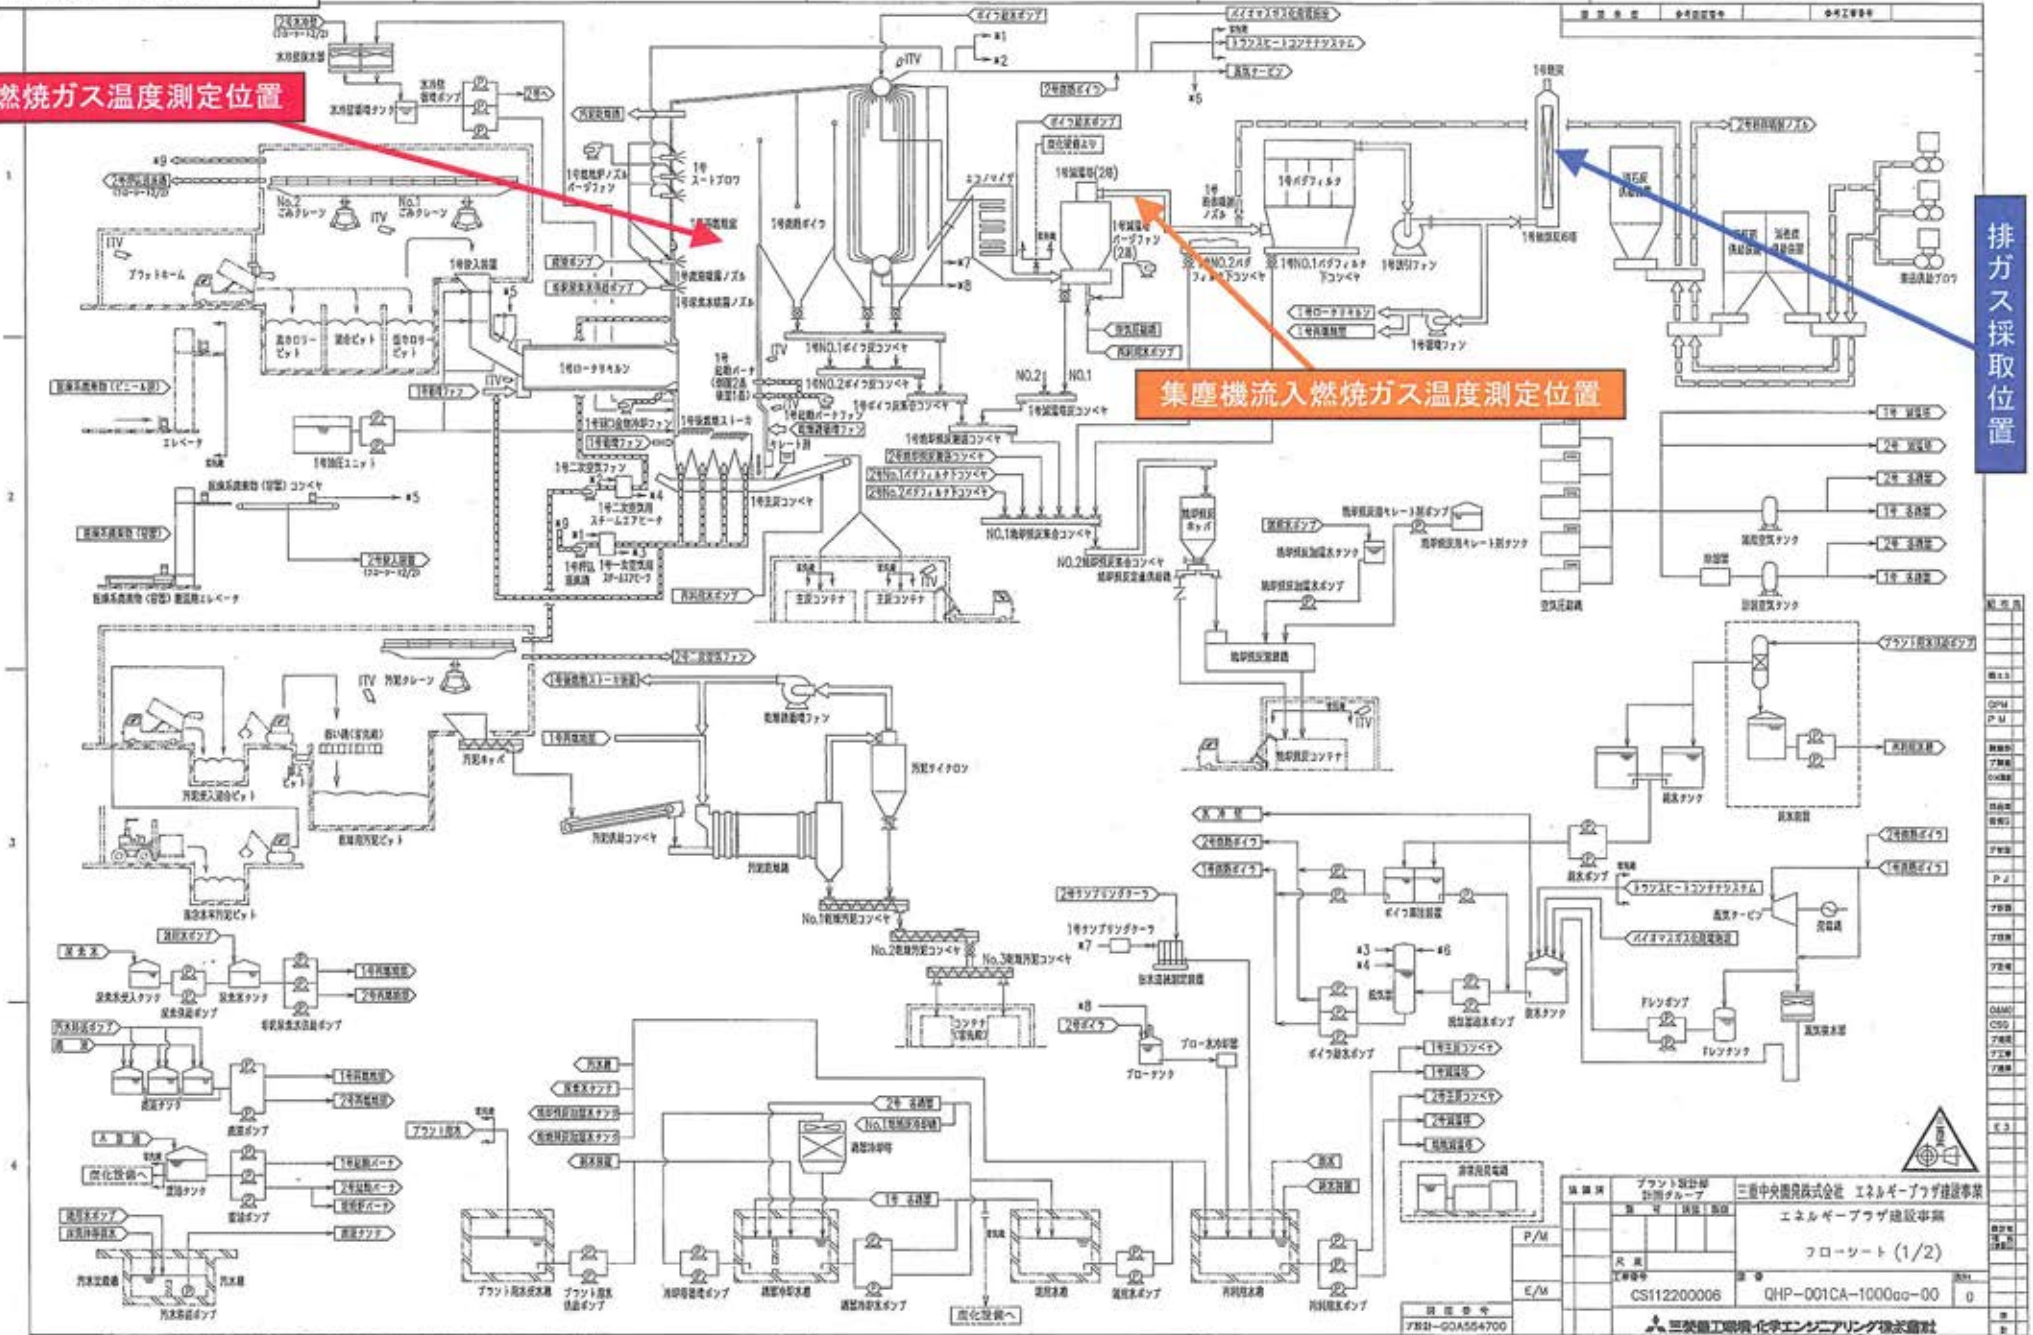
燃焼ガス温度測定位置

集塵機流入燃焼ガス温度測定位置

排ガス採取位置

1号ロータリキルン

1号燃焼ボイラ

1号バグフィルタ

1号誘引ファン

1号煙突

No.2 ごみクレーン

No.1 ごみクレーン

No.1 飛灰搬送コンベヤ

No.2 飛灰搬送コンベヤ

1号減温塔(2段)

エコノマイザ

1号押込ファン

1号二次空気ファン

汚泥サイクロン

汚泥キルン

汚泥乾燥機

No.1乾燥汚泥コンベヤ

No.2乾燥汚泥コンベヤ

No.3乾燥汚泥コンベヤ

ブロータンク

ボイラ給水ポンプ

脱気器

純水タンク

蒸気タービン

発電機

復水器

復水タンク

三重中央開発株式会社 エネルギープラザ建設事業

エネルギープラザ建設事業

フローシート (1/2)

CS112200006

QHP-001CA-1000□□-00

0

三菱重工環境・化学エンジニアリング株式会社

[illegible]